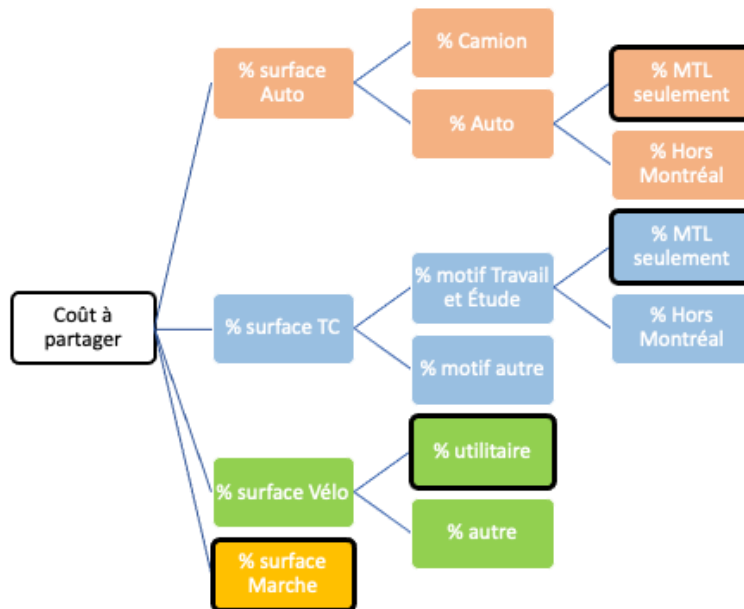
Coût à partager

% surface Auto

% Camion

% Auto

% MTL seulement

% Hors Montréal

% surface TC

% motif Travail et Étude

% MTL seulement

% Hors Montréal

% motif autre

% surface Vélo

% utilitaire

% autre

% surface Marche